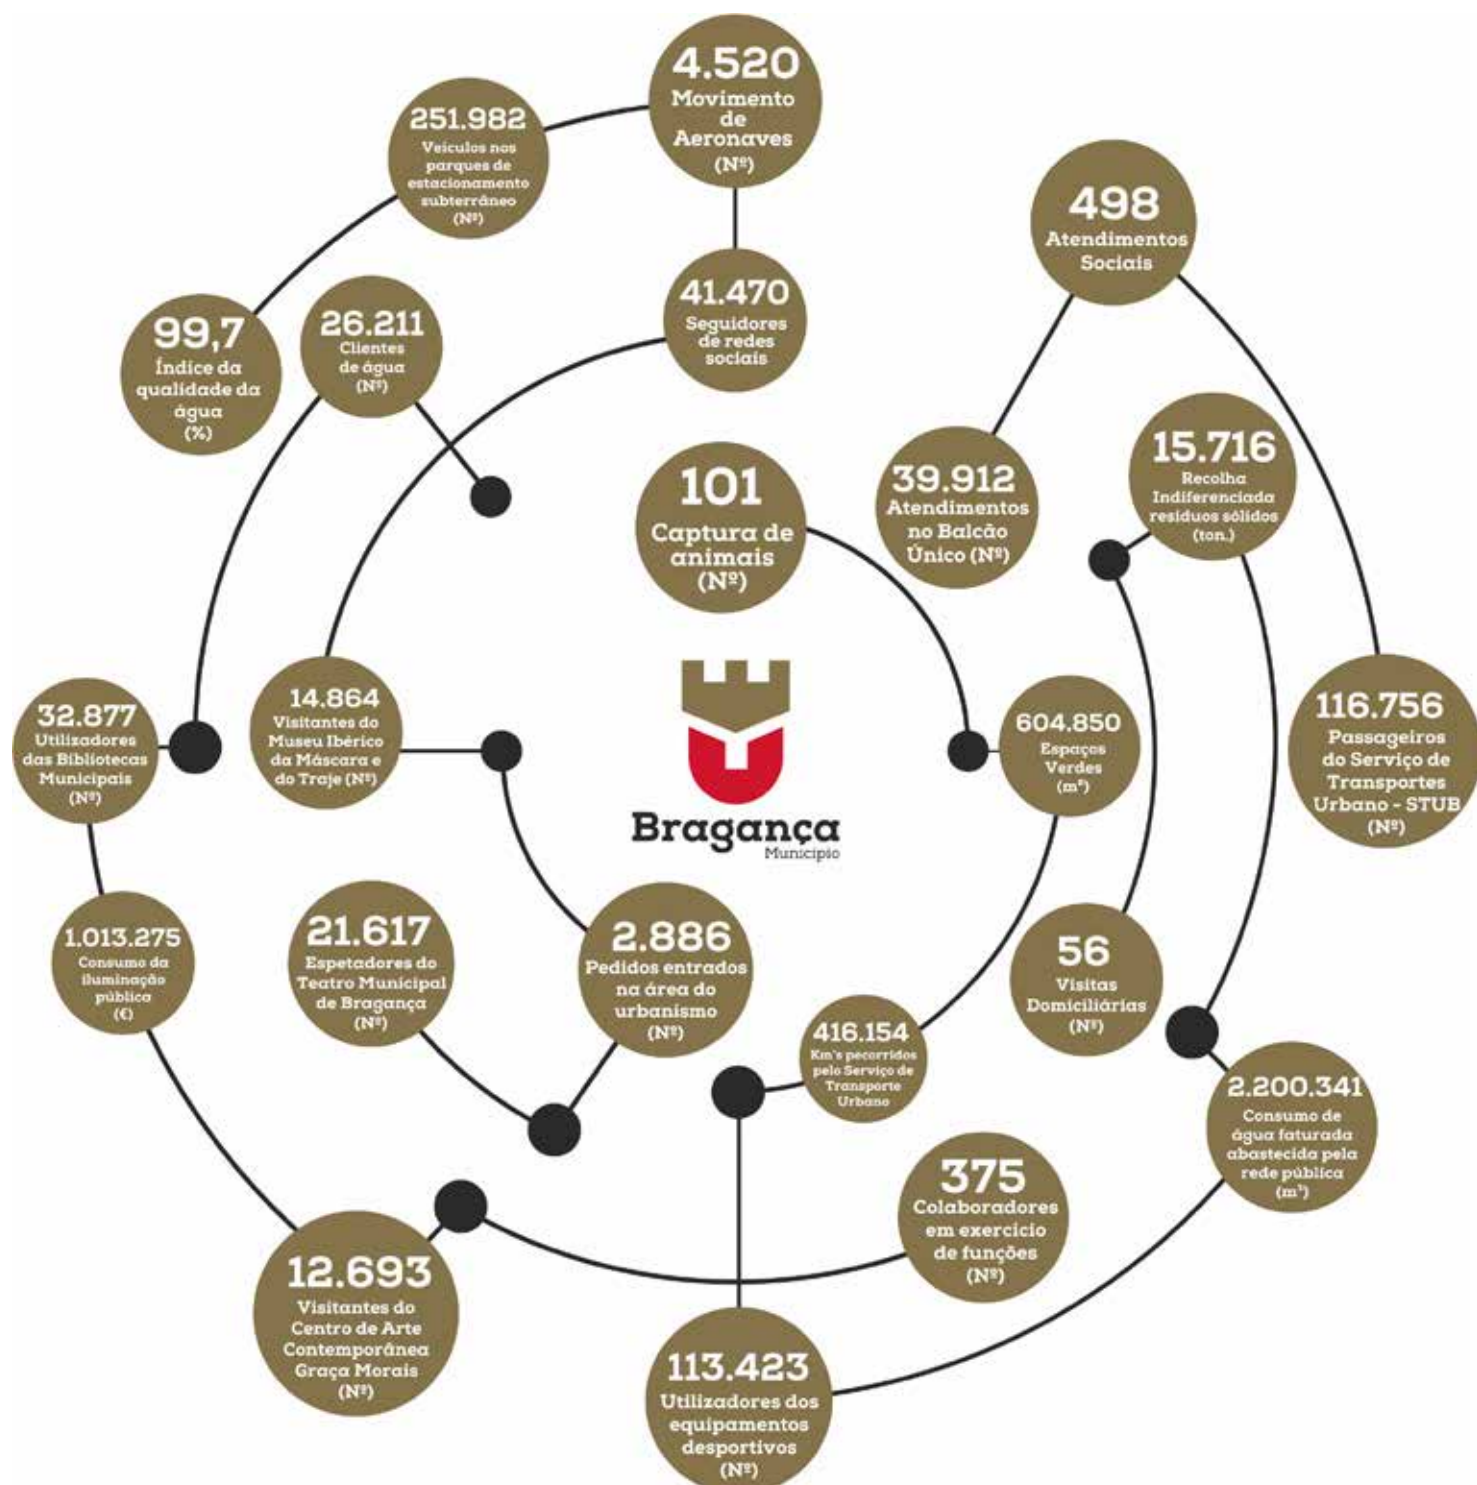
4.520
Movimento de Aeronaves (Nº)

251.982
Veículos nos parques de estacionamento subterrâneo (Nº)

498
Atendimentos Sociais

41.470
Seguidores de redes sociais

99,7
Índice da qualidade da água (%)

26.211
Clientes de água (Nº)

101
Captura de animais (Nº)

39.912
Atendimentos no Balcão Único (Nº)

15.716
Recolha Indiferenciada resíduos sólidos (ton.)

116.756
Passageiros do Serviço de Transportes Urbano - STUB (Nº)

32.877
Utilizadores das Bibliotecas Municipais (Nº)

14.864
Visitantes do Museu Ibérico da Máscara e do Traje (Nº)

Bragança
Município

604.850
Espaços Verdes ($m^2$)

1.013.275
Consumo da iluminação pública (€)

21.617
Espetadores do Teatro Municipal de Bragança (Nº)

2.886
Pedidos entrados na área do urbanismo (Nº)

56
Visitas Domiciliárias (Nº)

416.154
Km's pecorridos pelo Serviço de Transporte Urbano

2.200.341
Consumo de água faturada abastecida pela rede pública ($m^3$)

375
Colaboradores em exercício de funções (Nº)

12.693
Visitantes do Centro de Arte Contemporânea Graça Morais (Nº)

113.423
Utilizadores dos equipamentos desportivos (Nº)